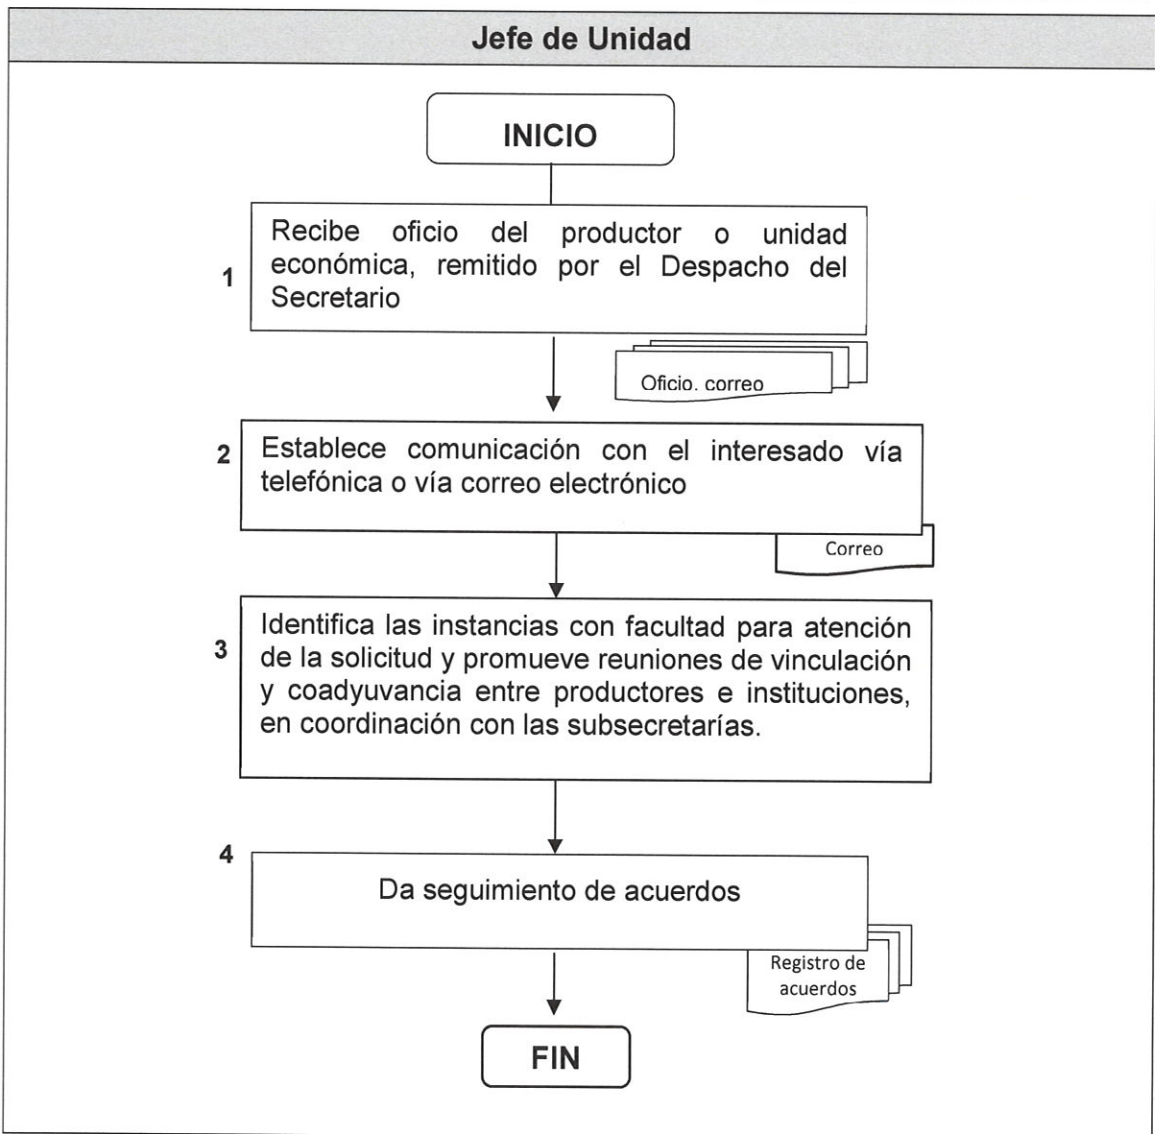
Jefe de Unidad

INICIO

1 Recibe oficio del productor o unidad económica, remitido por el Despacho del Secretario

Oficio. correo

2 Establece comunicación con el interesado vía telefónica o vía correo electrónico

Correo

3 Identifica las instancias con facultad para atención de la solicitud y promueve reuniones de vinculación y coadyuvancia entre productores e instituciones, en coordinación con las subsecretarías.

4 Da seguimiento de acuerdos

Registro de acuerdos

FIN